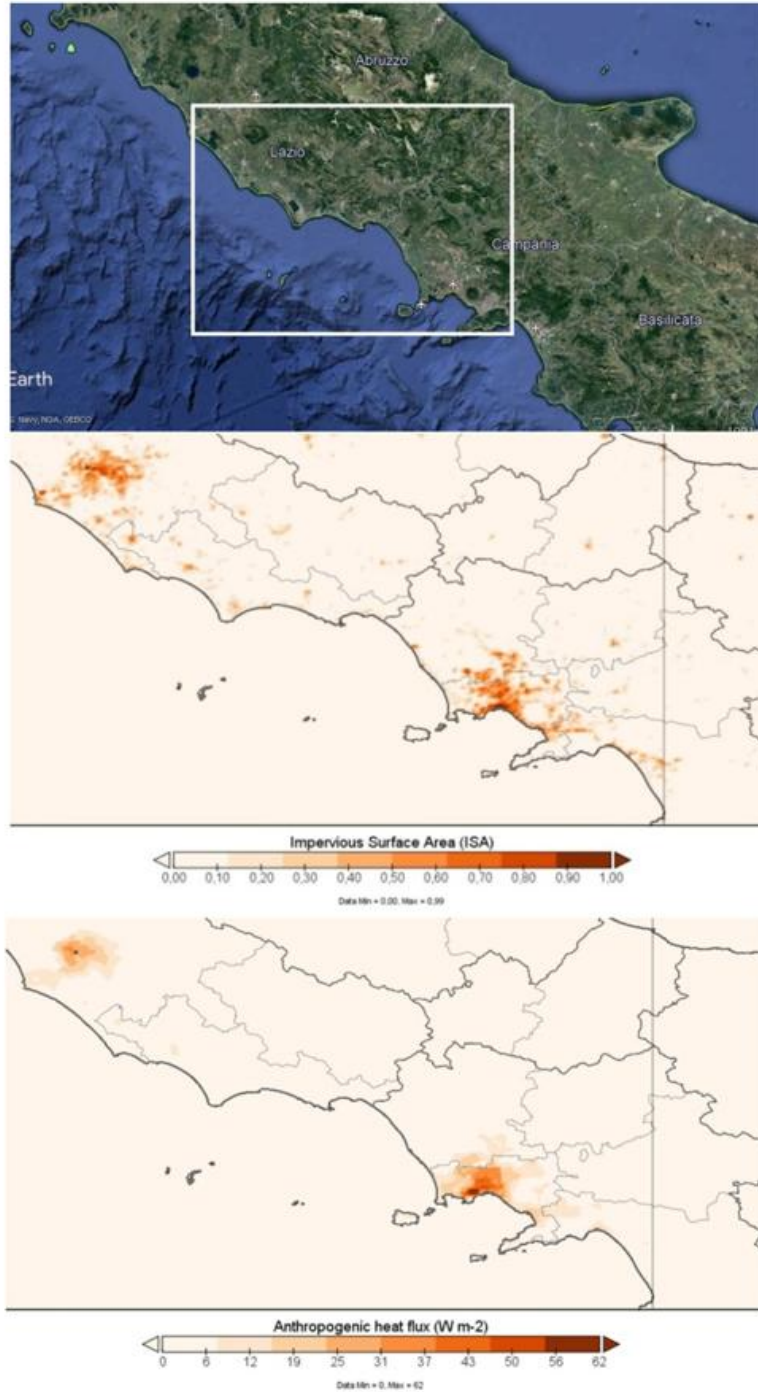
Abruzzo
Lazio
Campania
Basilicata
Earth
Navy, NGA, GEBCO

Impervious Surface Area (ISA)
0,00 0,10 0,20 0,30 0,40 0,50 0,60 0,70 0,80 0,90 1,00
Data Min = 0,00, Max = 0,99

Anthropogenic heat flux (W m-2)
0 6 12 19 25 31 37 43 50 56 62
Data Min = 0, Max = 62